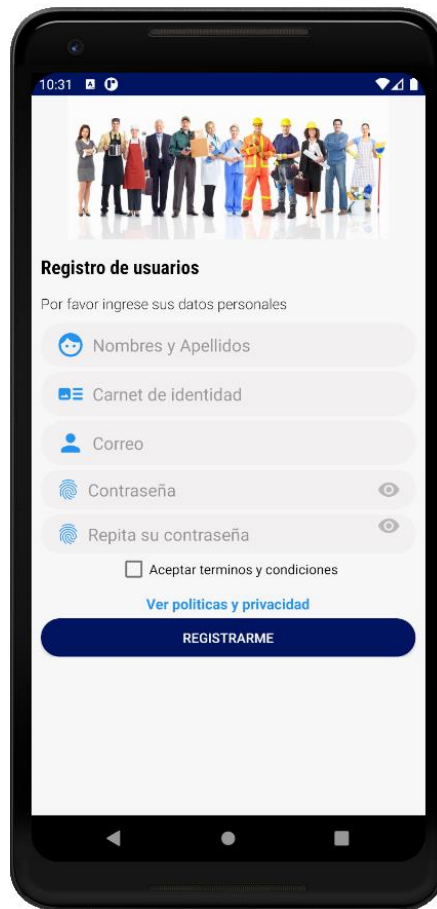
10:31

Registro de usuarios

Por favor ingrese sus datos personales

Nombres y Apellidos

Carnet de identidad

Correo

Contraseña

Repita su contraseña

Aceptar terminos y condiciones

Ver politicas y privacidad

REGISTRARME